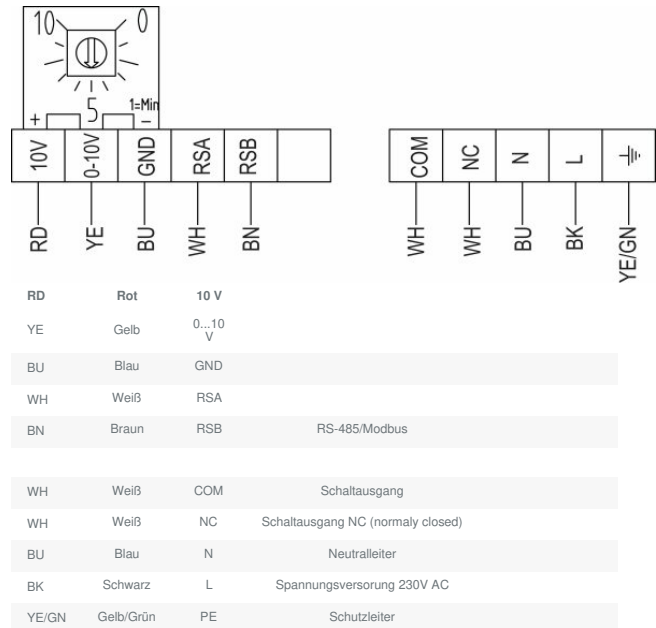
10
0
5
1=Min
+
–

| 10V | 0-10V | GND | RSA | RSB | |
|---|---|---|---|---|---|
| RD | YE | BU | WH | BN | |

| COM | NC | N | L | ⏚ |
|---|---|---|---|---|
| WH | WH | BU | BK | YE/GN |

| RD | Rot | 10 V | |
|---|---|---|---|
| YE | Gelb | 0...10 V | |
| BU | Blau | GND | |
| WH | Weiß | RSA | |
| BN | Braun | RSB | RS-485/Modbus |

| | | | |
|---|---|---|---|
| WH | Weiß | COM | Schaltausgang |
| WH | Weiß | NC | Schaltausgang NC (normaly closed) |
| BU | Blau | N | Neutralleiter |
| BK | Schwarz | L | Spannungsversorung 230V AC |
| YE/GN | Gelb/Grün | PE | Schutzleiter |